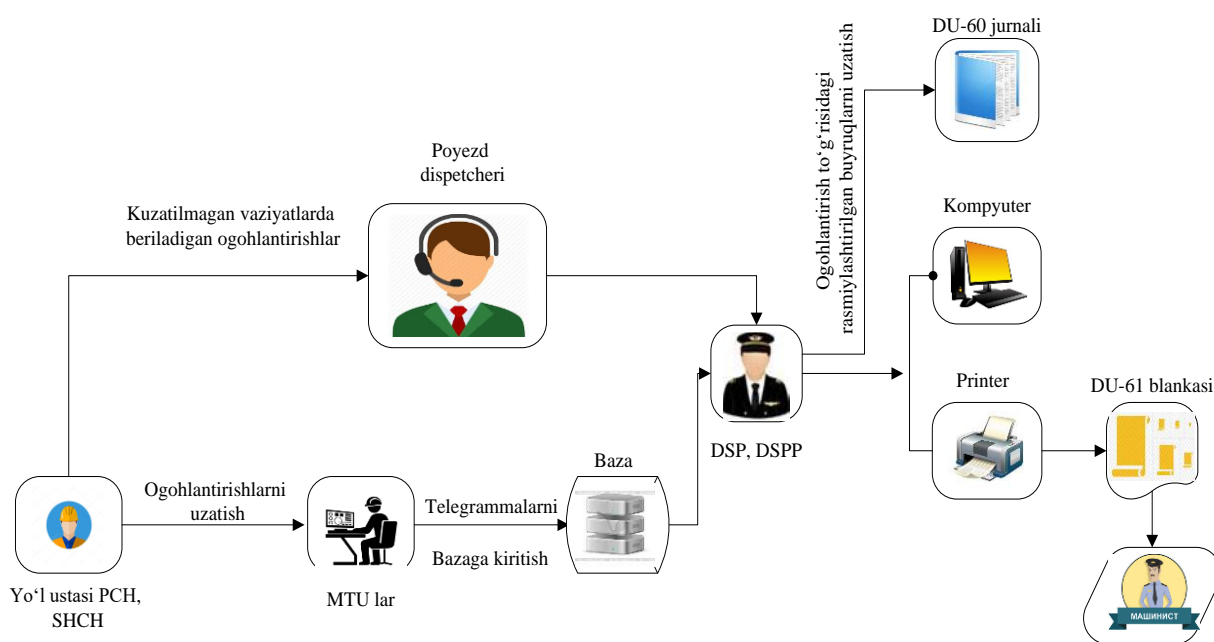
Poyezd dispetcheri

Kuzatilmagan vaziyatlarda beriladigan ogohlantirishlar

Ogohlantirish to‘g‘risidagi rasmiylashtirilgan buyruqlarni uzatish

DU-60 jurnali

Kompyuter

Printer

DU-61 blankasi

DSP, DSPP

Baza

Ogohlantirishlarni uzatish

Telegrammalarni

Bazaga kiritish

Yo‘l ustasi PCH, SHCH

MTU lar

МАШИНИСТ